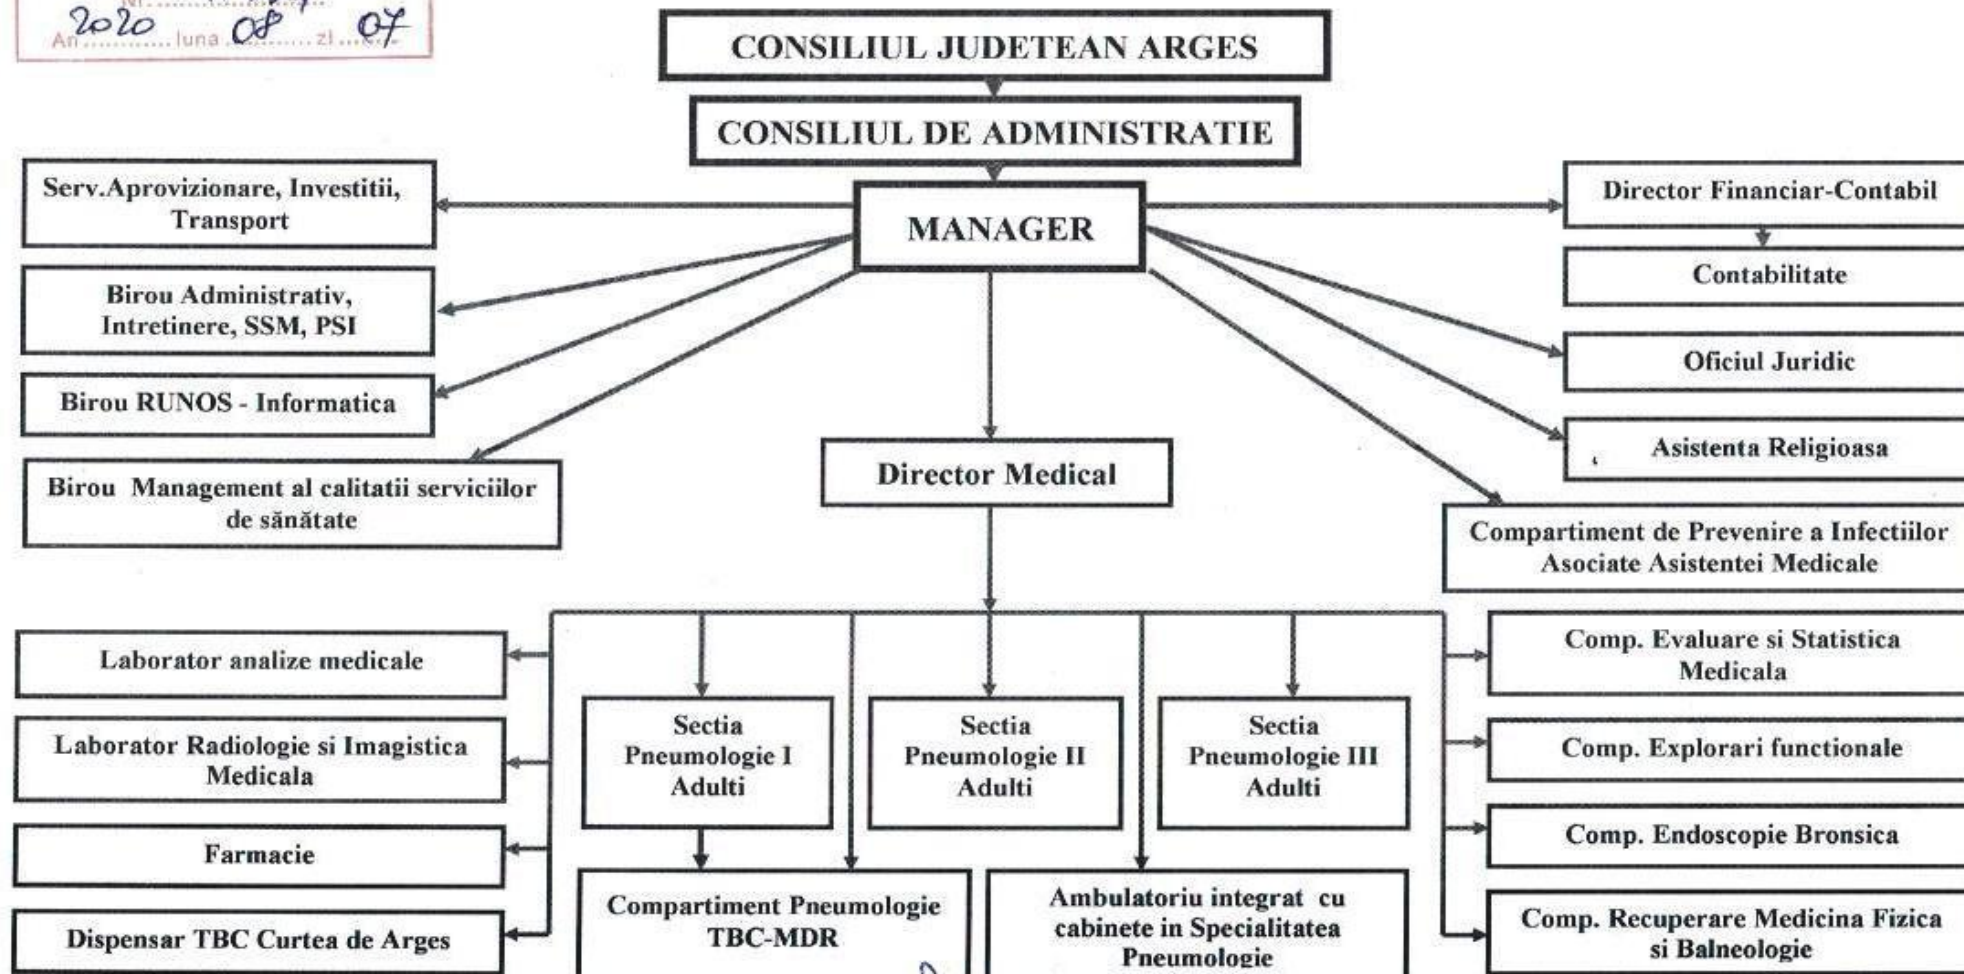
Nr. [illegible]
An 2020 luna 08 zi 07

CONSILIUL JUDETEAN ARGES

CONSILIUL DE ADMINISTRATIE

MANAGER

Serv.Aprovizionare, Investitii, Transport

Birou Administrativ, Intretinere, SSM, PSI

Birou RUNOS - Informatica

Birou Management al calitatii serviciilor de sănătate

Director Financiar-Contabil

Contabilitate

Oficiul Juridic

Asistenta Religioasa

Compartiment de Prevenire a Infectiilor Asociate Asistentei Medicale

Director Medical

Laborator analize medicale

Laborator Radiologie si Imagistica Medicala

Farmacie

Dispensar TBC Curtea de Arges

Sectia Pneumologie I Adulti

Sectia Pneumologie II Adulti

Sectia Pneumologie III Adulti

Compartiment Pneumologie TBC-MDR

Ambulatoriu integrat cu cabinete in Specialitatea Pneumologie

Comp. Evaluare si Statistica Medicala

Comp. Explorari functionale

Comp. Endoscopie Bronsica

Comp. Recuperare Medicina Fizica si Balneologie